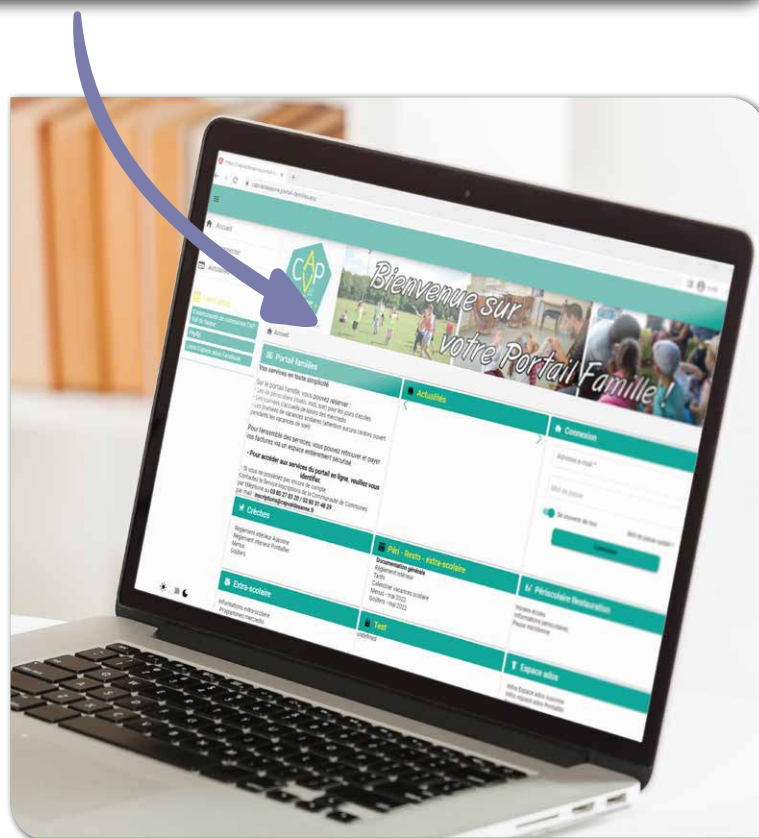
Accueil

Accueil

Bienvenue sur votre Portail Famille !

Portail familles

Vos services en toute simplicité

Pour l'ensemble des services, vous pouvez retrouver et payer vos factures via un espace entièrement sécurisé.

- Pour accéder aux services du portail en ligne, veuillez vous identifier.

Actualités

Connexion

Adresse e-mail

Mot de passe

Se souvenir de moi

Mot de passe oublié ?

Connexion

Crèches

Règlement intérieur Auxonne
Règlement intérieur Pontailler
Menus
Goûters

Péri - Resto - extra-scolaire

Documentation générale
Règlement intérieur
Tarifs
Calendrier vacances scolaire
Menus - mai 2022
Goûters - mai 2022

Périscolaire Restauration

Extra-scolaire

Informations extra-scolaire
Programmes mercredis

Test

undefined

Espace ados

Infos Espace ados Auxonne
Infos espace ados Pontailler